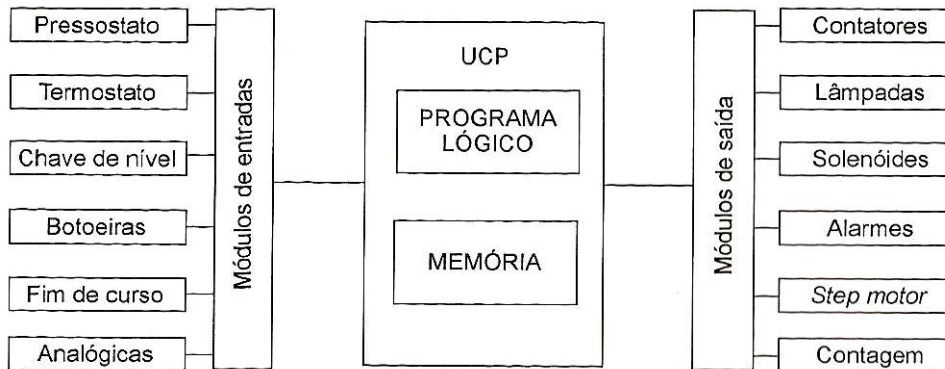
Pressostato

Termostato

Chave de nível

Botoeiras

Fim de curso

Analógicas

Módulos de entradas

UCP

PROGRAMA LÓGICO

MEMÓRIA

Módulos de saída

Contatores

Lâmpadas

Solenóides

Alarmes

Step motor

Contagem